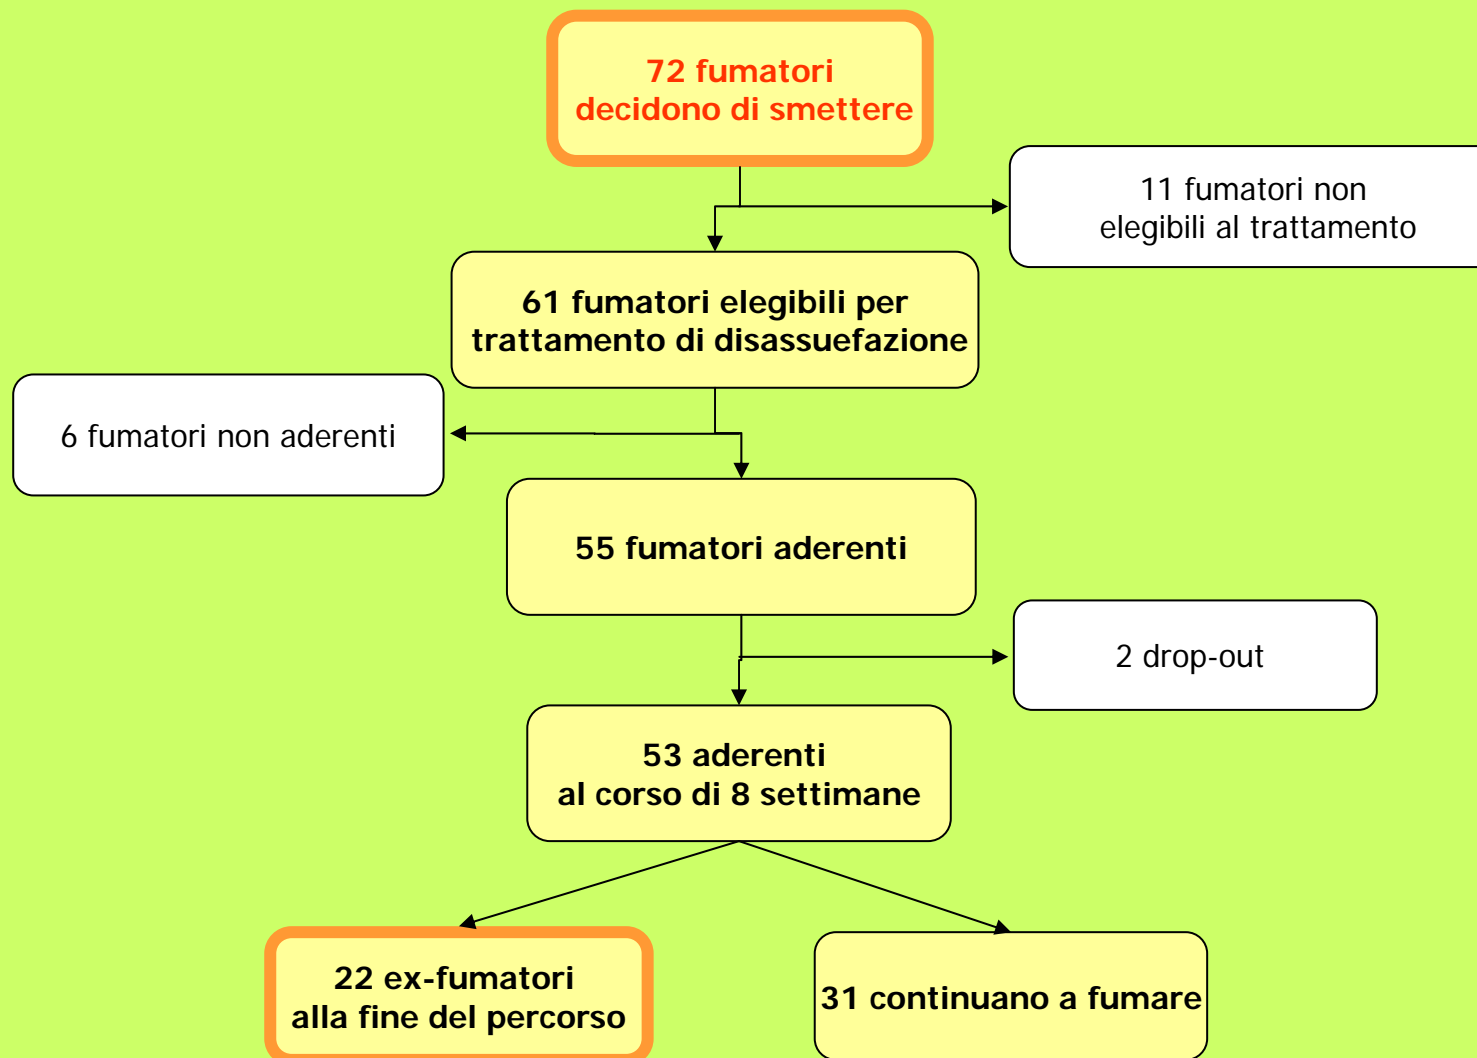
72 fumatori
decidono di smettere

11 fumatori non
elegibili al trattamento

61 fumatori elegibili per
trattamento di disassuefazione

6 fumatori non aderenti

55 fumatori aderenti

2 drop-out

53 aderenti
al corso di 8 settimane

22 ex-fumatori
alla fine del percorso

31 continuano a fumare